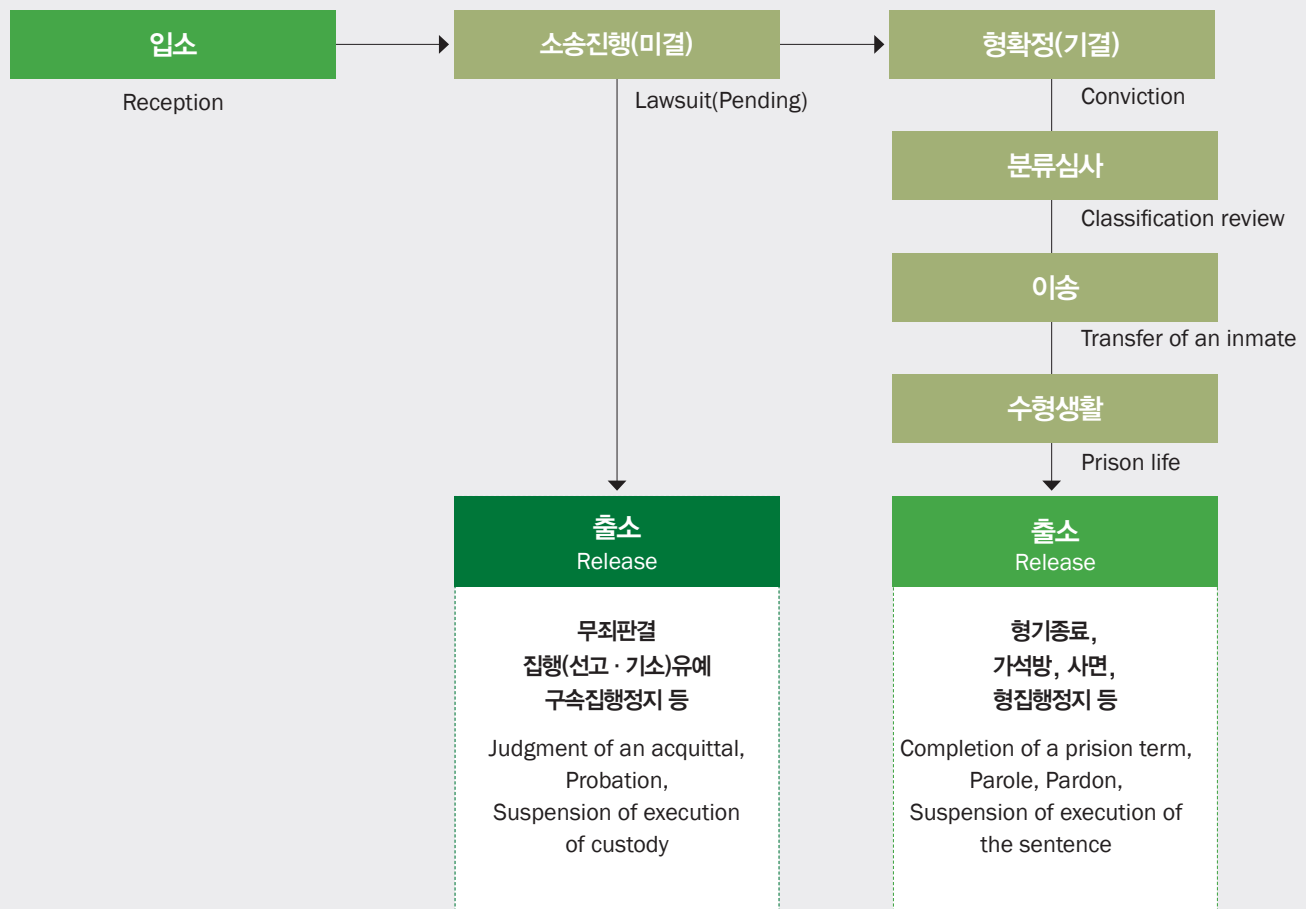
입소
Reception

소송진행(미결)
Lawsuit(Pending)

형확정(기결)
Conviction

분류심사
Classification review

이송
Transfer of an inmate

수형생활
Prison life

출소
Release

무죄판결
집행(선고 · 기소)유예
구속집행정지 등

Judgment of an acquittal, Probation, Suspension of execution of custody

출소
Release

형기종료,
가석방, 사면,
형집행정지 등

Completion of a prision term, Parole, Pardon, Suspension of execution of the sentence